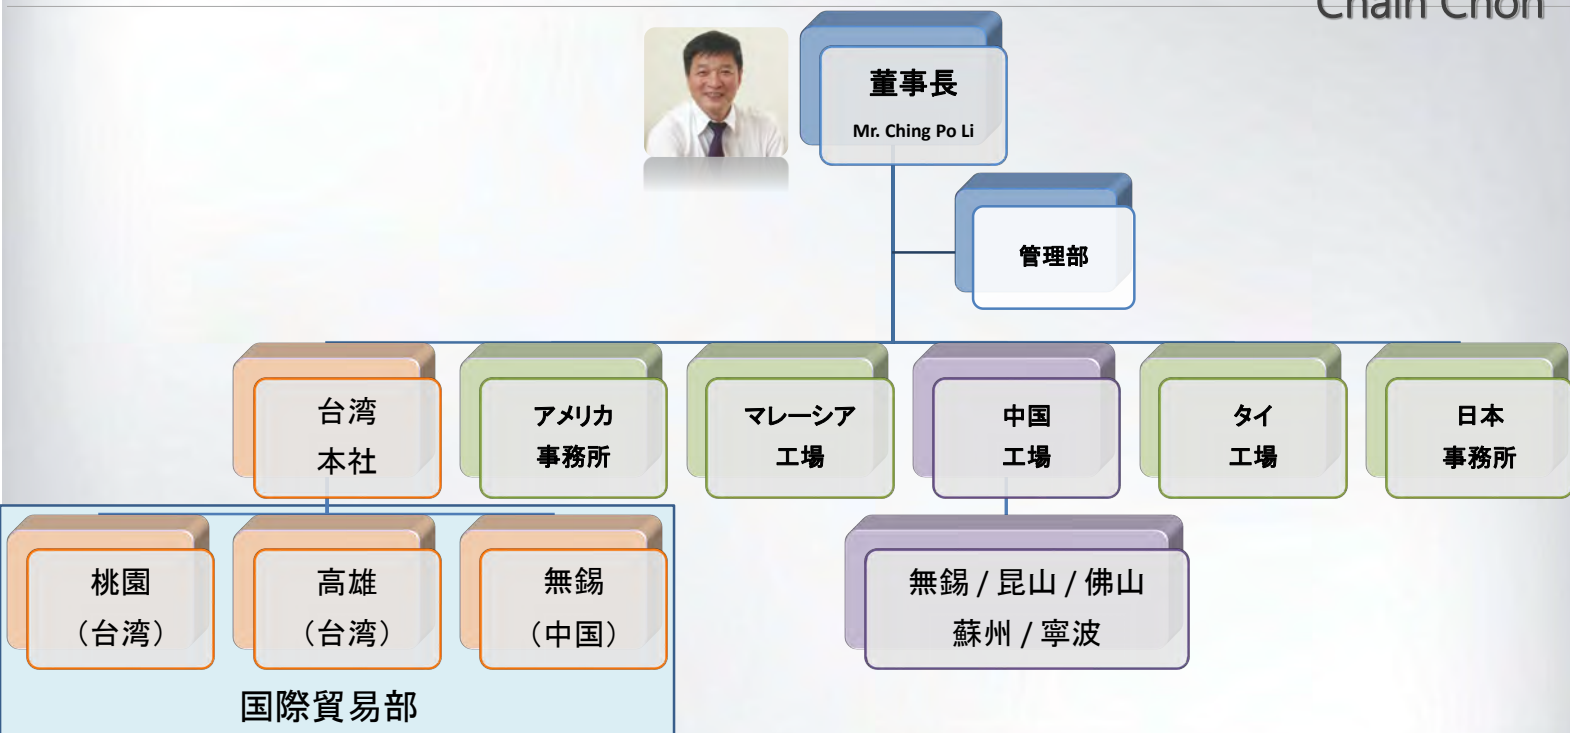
Chain Chon

董事長
Mr. Ching Po Li

管理部

台湾
本社

アメリカ
事務所

マレーシア
工場

中国
工場

タイ
工場

日本
事務所

桃園
（台湾）

高雄
（台湾）

無錫
（中国）

国際貿易部

無錫 / 昆山 / 佛山
蘇州 / 寧波